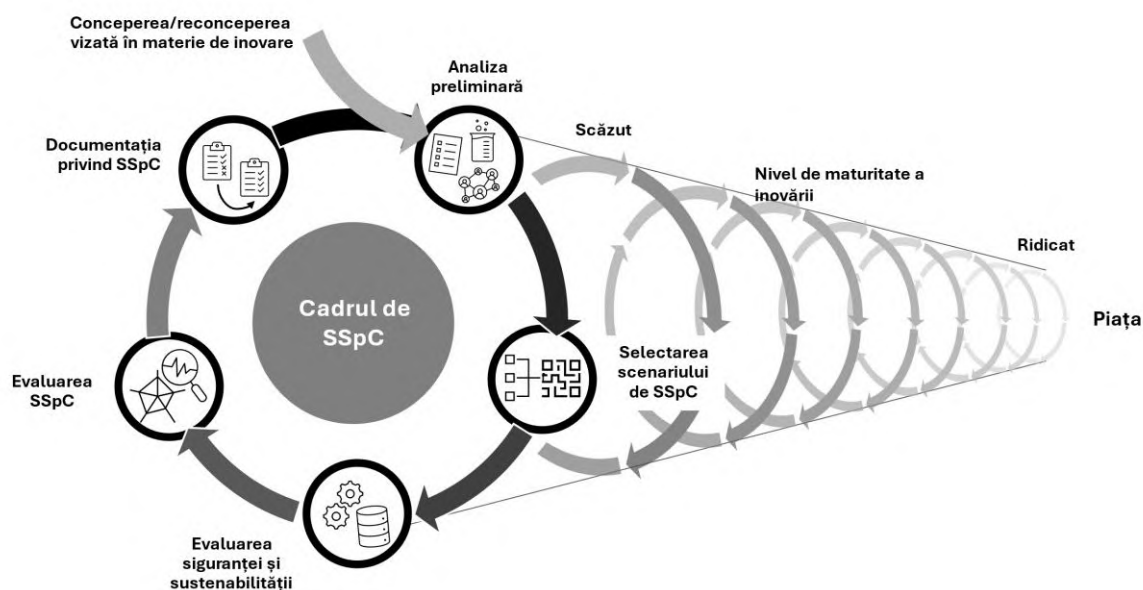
Conceperea/reconceperea vizată în materie de inovare

Analiza preliminară

Scăzut

Nivel de maturitate a inovării

Ridicat

Piața

Documentația privind SSpC

Cadrul de SSpC

Selectarea scenariului de SSpC

Evaluarea SSpC

Evaluarea siguranței și sustenabilității